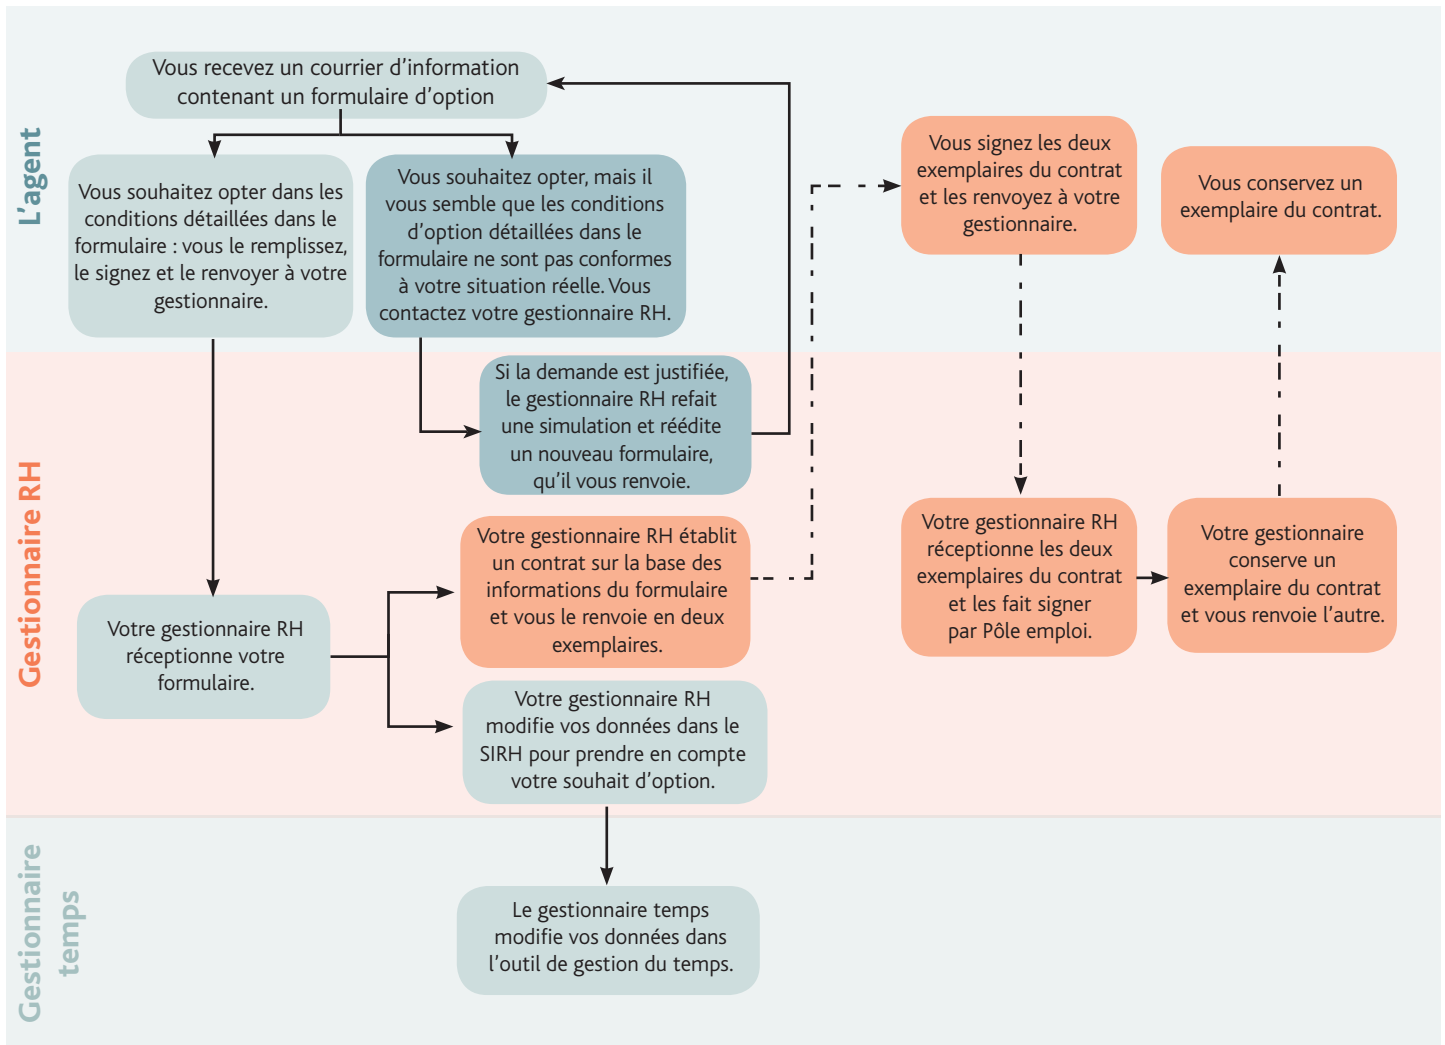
L'agent

Vous recevez un courrier d'information contenant un formulaire d'option

Vous souhaitez opter dans les conditions détaillées dans le formulaire : vous le remplissez, le signez et le renvoyer à votre gestionnaire.

Vous souhaitez opter, mais il vous semble que les conditions d'option détaillées dans le formulaire ne sont pas conformes à votre situation réelle. Vous contactez votre gestionnaire RH.

Vous signez les deux exemplaires du contrat et les renvoyez à votre gestionnaire.

Vous conservez un exemplaire du contrat.

Gestionnaire RH

Si la demande est justifiée, le gestionnaire RH refait une simulation et réédite un nouveau formulaire, qu'il vous renvoie.

Votre gestionnaire RH établit un contrat sur la base des informations du formulaire et vous le renvoie en deux exemplaires.

Votre gestionnaire RH réceptionne les deux exemplaires du contrat et les fait signer par Pôle emploi.

Votre gestionnaire conserve un exemplaire du contrat et vous renvoie l'autre.

Votre gestionnaire RH réceptionne votre formulaire.

Votre gestionnaire RH modifie vos données dans le SIRH pour prendre en compte votre souhait d'option.

Gestionnaire temps

Le gestionnaire temps modifie vos données dans l'outil de gestion du temps.